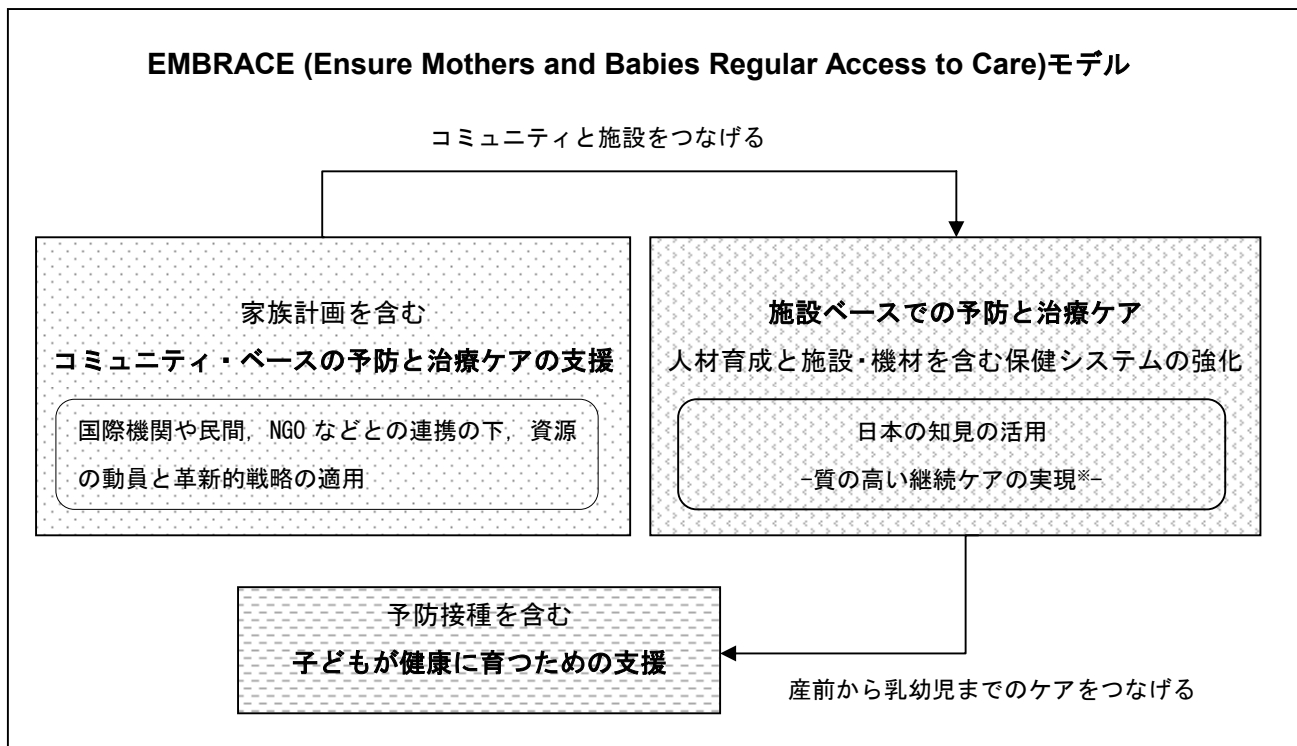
EMBRACE (Ensure Mothers and Babies Regular Access to Care)モデル

コミュニティと施設をつなげる

家族計画を含む
コミュニティ・ベースの予防と治療ケアの支援

国際機関や民間，NGO などとの連携の下，資源の動員と革新的戦略の適用

施設ベースでの予防と治療ケア
人材育成と施設・機材を含む保健システムの強化

日本の知見の活用
-質の高い継続ケアの実現※-

予防接種を含む
子どもが健康に育つための支援

産前から乳幼児までのケアをつなげる